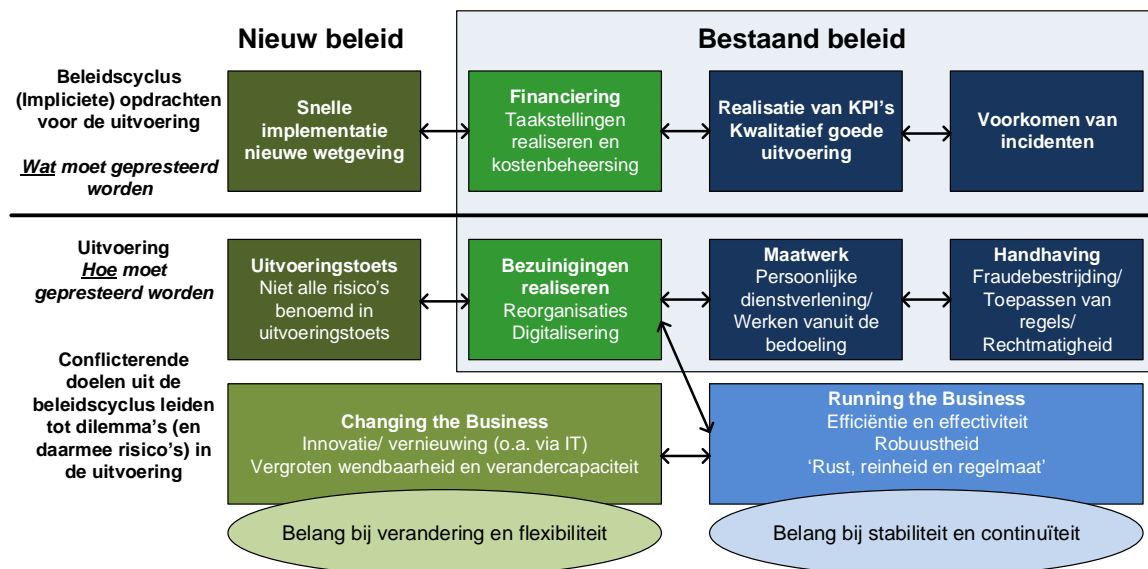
Nieuw beleid

Bestaand beleid

Beleidscyclus (Impliciete) opdrachten voor de uitvoering

*Wat* moet gepresteerd worden

Snelle implementatie nieuwe wetgeving

Financiering
Taakstellingen realiseren en kostenbeheersing

Realisatie van KPI's Kwalitatief goede uitvoering

Voorkomen van incidenten

Uitvoering
*Hoe* moet gepresteerd worden

Uitvoeringstoets
Niet alle risico's benoemd in uitvoeringstoets

Bezuinigingen realiseren
Reorganisaties
Digitalisering

Maatwerk
Persoonlijke dienstverlening/ Werken vanuit de bedoeling

Handhaving
Fraudebestrijding/ Toepassen van regels/ Rechtmatigheid

Conflicterende doelen uit de beleidscyclus leiden tot dilemma's (en daarmee risico's) in de uitvoering

Changing the Business
Innovatie/ vernieuwing (o.a. via IT)
Vergroten wendbaarheid en verandercapaciteit

Running the Business
Efficiëntie en effectiviteit
Robuustheid
'Rust, reinheid en regelmaat'

Belang bij verandering en flexibiliteit

Belang bij stabiliteit en continuïteit